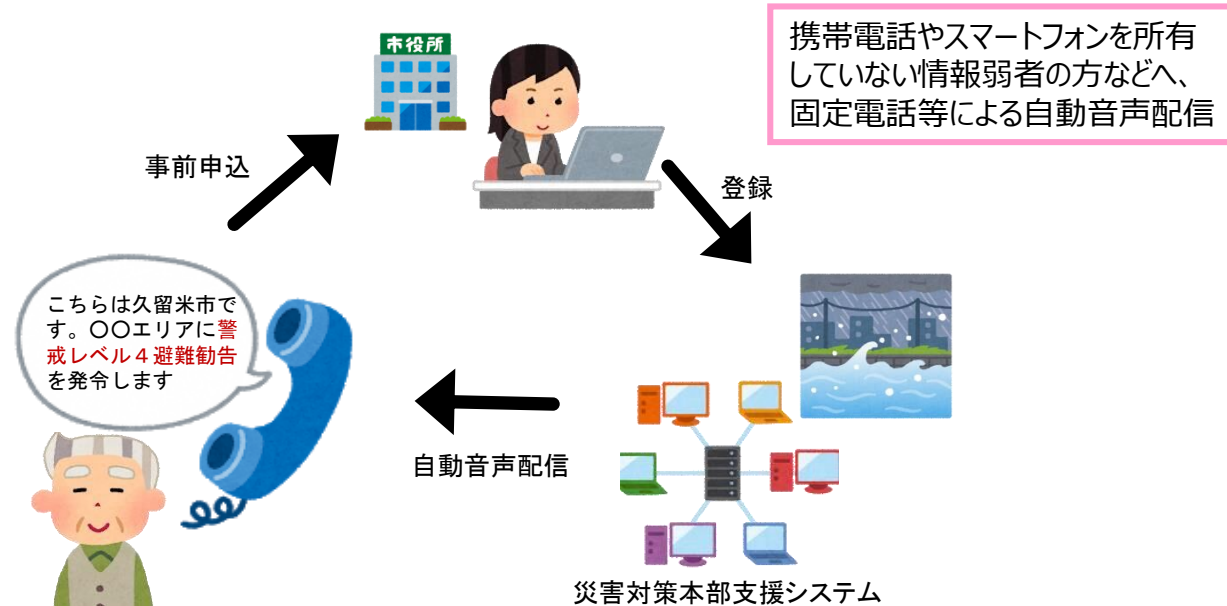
携帯電話やスマートフォンを所有していない情報弱者の方などへ、固定電話等による自動音声配信

市役所

事前申込

登録

こちらは久留米市です。〇〇エリアに警戒レベル４避難勧告を発令します

自動音声配信

災害対策本部支援システム